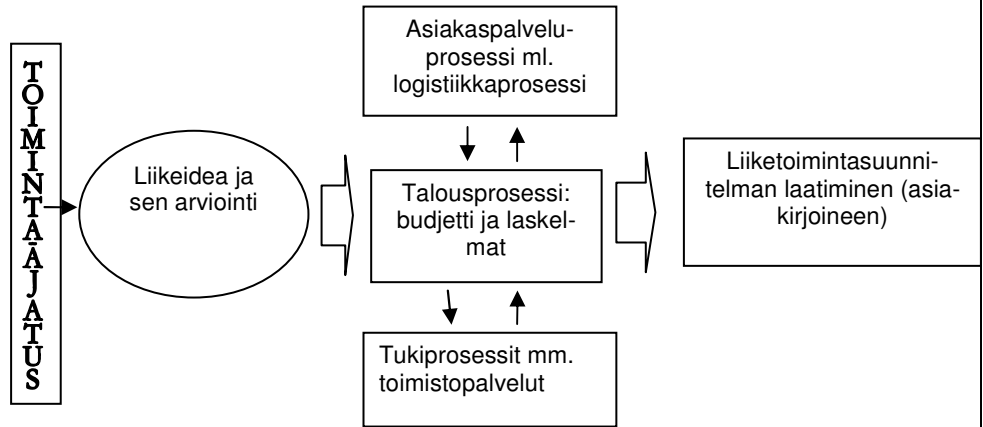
TOIMINTA-AJATUS

Liikeidea ja sen arviointi

Asiakaspalveluprosessi ml. logistiikkaprosessi

Talousprosessi: budjetti ja laskelmat

Tukiprosessit mm. toimistopalvelut

Liiketoimintasuunnitelman laatiminen (asiakirjoineen)